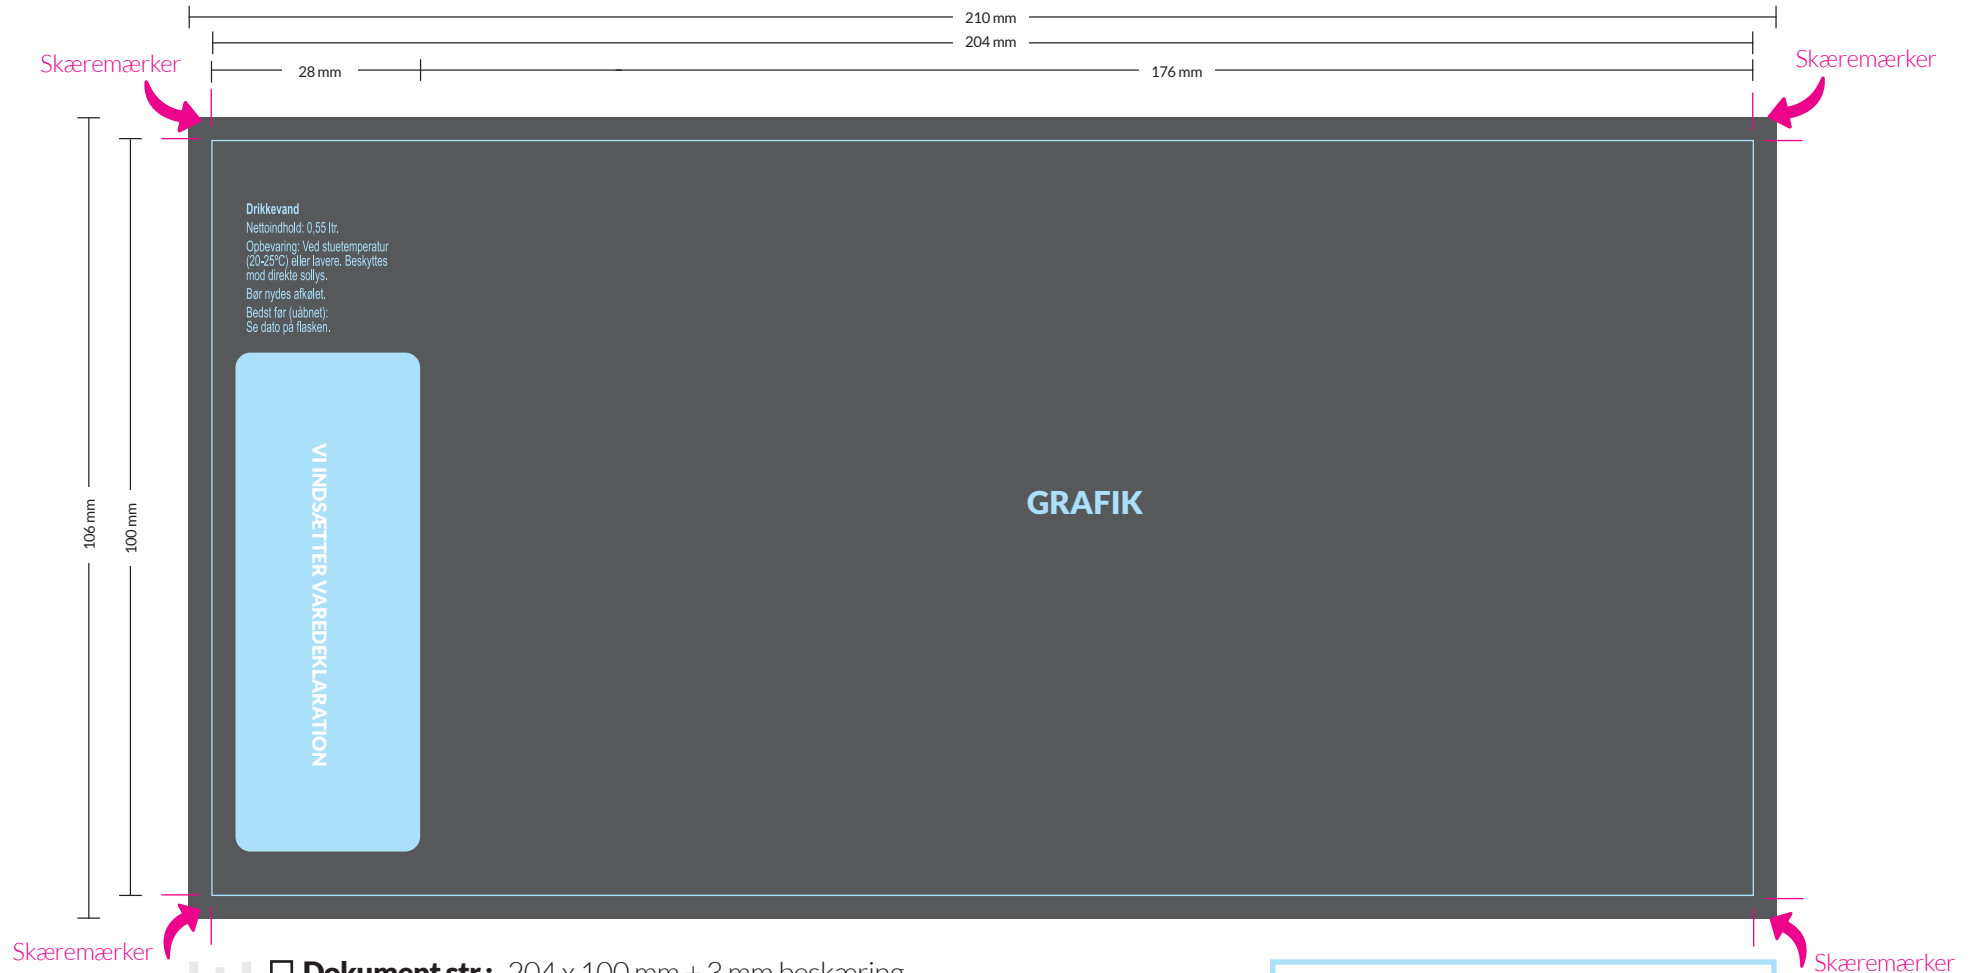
210 mm
204 mm
28 mm
176 mm
Skæremærker
Skæremærker
106 mm
100 mm
Drikkevand
Nettoindhold: 0,55 ltr.
Opbevaring: Ved stuetemperatur (20-25°C) eller lavere. Beskyttes mod direkte sollys.
Bør nydes afkølet.
Bedst før (uåbnet): Se dato på flasken.
VI INDSÆTTER VAREDEKLARATION
GRAFIK
Skæremærker
Skæremærker
Dokument str.: 204 x 100 mm + 3 mm beskæring